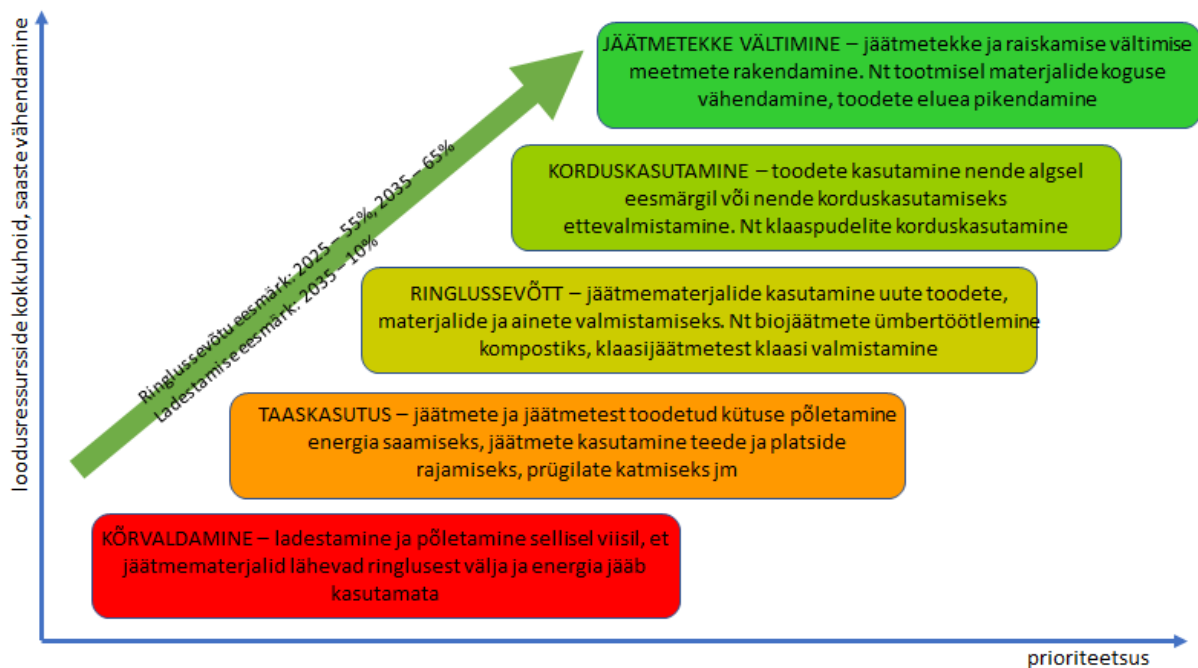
loodusressursside kokkuhoid, saaste vähendamine

JÄÄTMETEKKE VÄLTIMINE – jäätmetekke ja raiskamise vältimise meetmete rakendamine. Nt tootmisel materjalide koguse vähendamine, toodete eluea pikendamine

KORDUSKASUTAMINE – toodete kasutamine nende algsel eesmärgil või nende korduskasutamiseks ettevalmistamine. Nt klaaspudelite korduskasutamine

Ringlussevõtu eesmärk: 2025 – 55%, 2035 – 65%
Ladestamise eesmärk: 2035 – 10%

RINGLUSSEVÕTT – jäätmematerjalide kasutamine uute toodete, materjalide ja ainete valmistamiseks. Nt biojäätmete ümbertöötlemine kompostiks, klaasijäätmetest klaasi valmistamine

TAASKASUTUS – jäätmete ja jäätmetest toodetud kütuse põletamine energia saamiseks, jäätmete kasutamine teede ja platside rajamiseks, prügilate katmiseks jm

KÕRVALDAMINE – ladestamine ja põletamine sellisel viisil, et jäätmematerjalid lähevad ringlusest välja ja energia jääb kasutamata

prioriteetsus